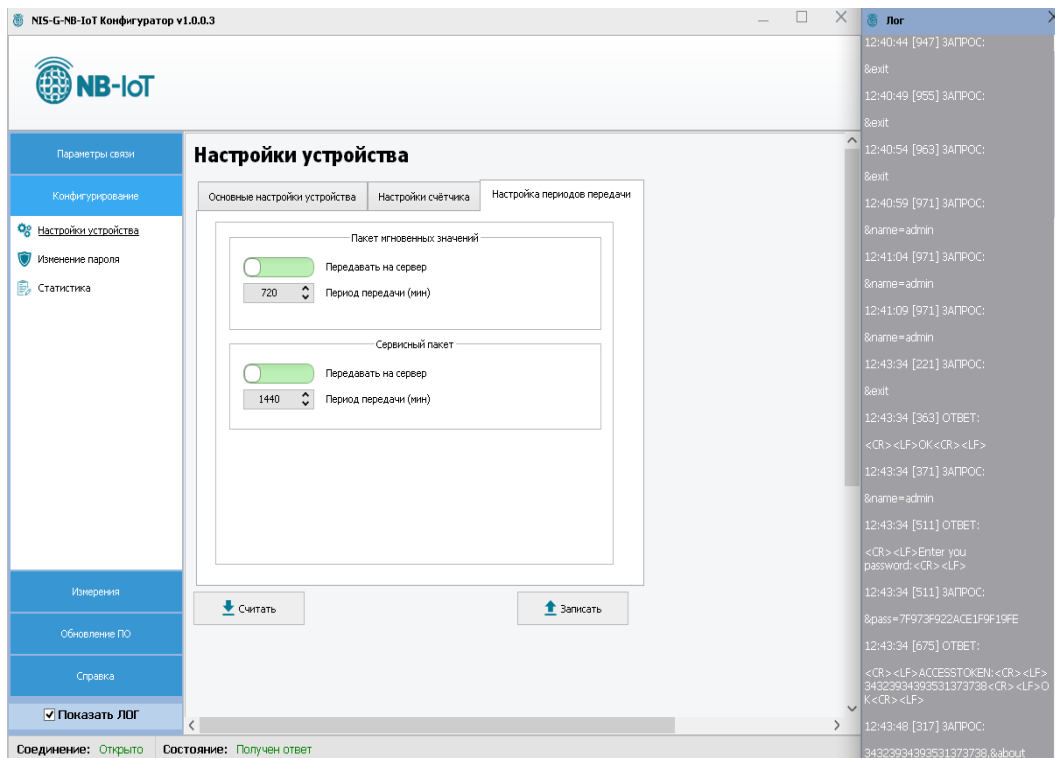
NIS-G-NB-IoT Конфигуратор v1.0.0.3

NB-IoT

Параметры связи

Конфигурирование

Настройки устройства

Изменение пароля

Статистика

Измерения

Обновление ПО

Справка

☑ Показать ЛОГ

Настройки устройства

Основные настройки устройства | Настройки счётчика | Настройка периодов передачи

Пакет мгновенных значений

Передавать на сервер

720 Период передачи (мин)

Сервисный пакет

Передавать на сервер

1440 Период передачи (мин)

Считать

Записать

Соединение: Открыто Состояние: Получен ответ

Лог

12:40:44 [947] ЗАПРОС:

&exit

12:40:49 [955] ЗАПРОС:

&exit

12:40:54 [963] ЗАПРОС:

&exit

12:40:59 [971] ЗАПРОС:

&name=admin

12:41:04 [971] ЗАПРОС:

&name=admin

12:41:09 [971] ЗАПРОС:

&name=admin

12:43:34 [221] ЗАПРОС:

&exit

12:43:34 [363] ОТВЕТ:

<CR><LF>OK<CR><LF>

12:43:34 [371] ЗАПРОС:

&name=admin

12:43:34 [511] ОТВЕТ:

<CR><LF>Enter you password:<CR><LF>

12:43:34 [511] ЗАПРОС:

&pass=7F973F922ACE1F9F19FE

12:43:34 [675] ОТВЕТ:

<CR><LF>ACCESSTOKEN:<CR><LF>3432393439353137373738<CR><LF>OK<CR><LF>

12:43:48 [317] ЗАПРОС:

3432393439353137373738,&about